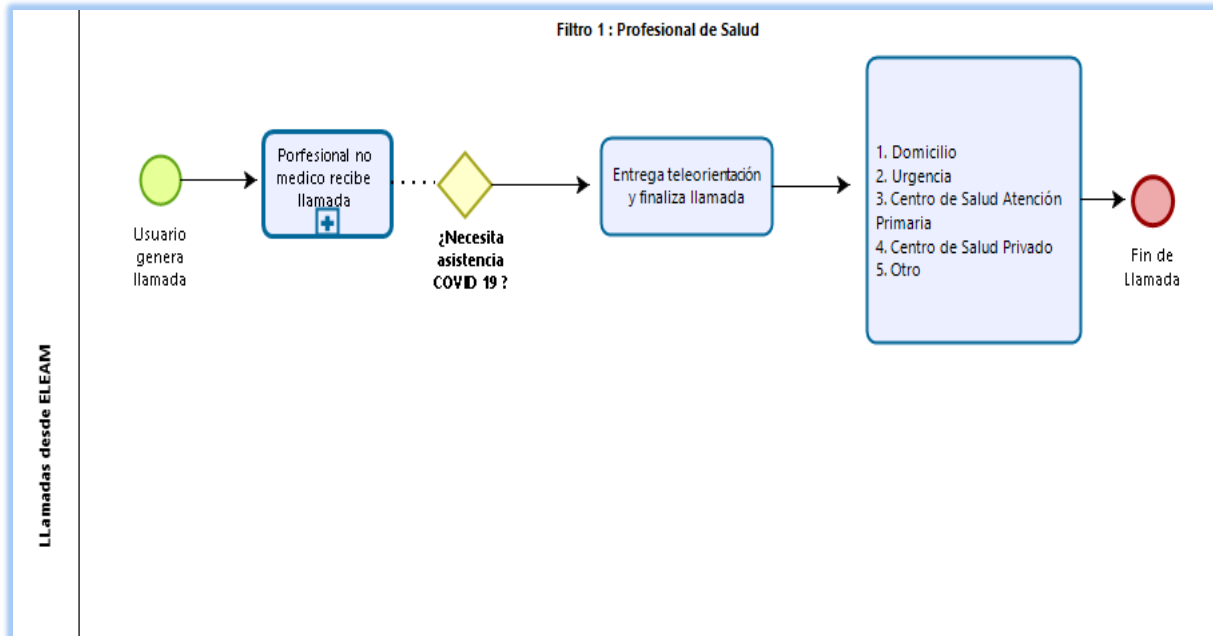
LLamadas desde ELEAM

Filtro 1 : Profesional de Salud

Usuario genera llamada

Porfesional no medico recibe llamada

¿Necesita asistencia COVID 19 ?

Entrega teleorientación y finaliza llamada

1. Domicilio
2. Urgencia
3. Centro de Salud Atención Primaria
4. Centro de Salud Privado
5. Otro

Fin de Llamada